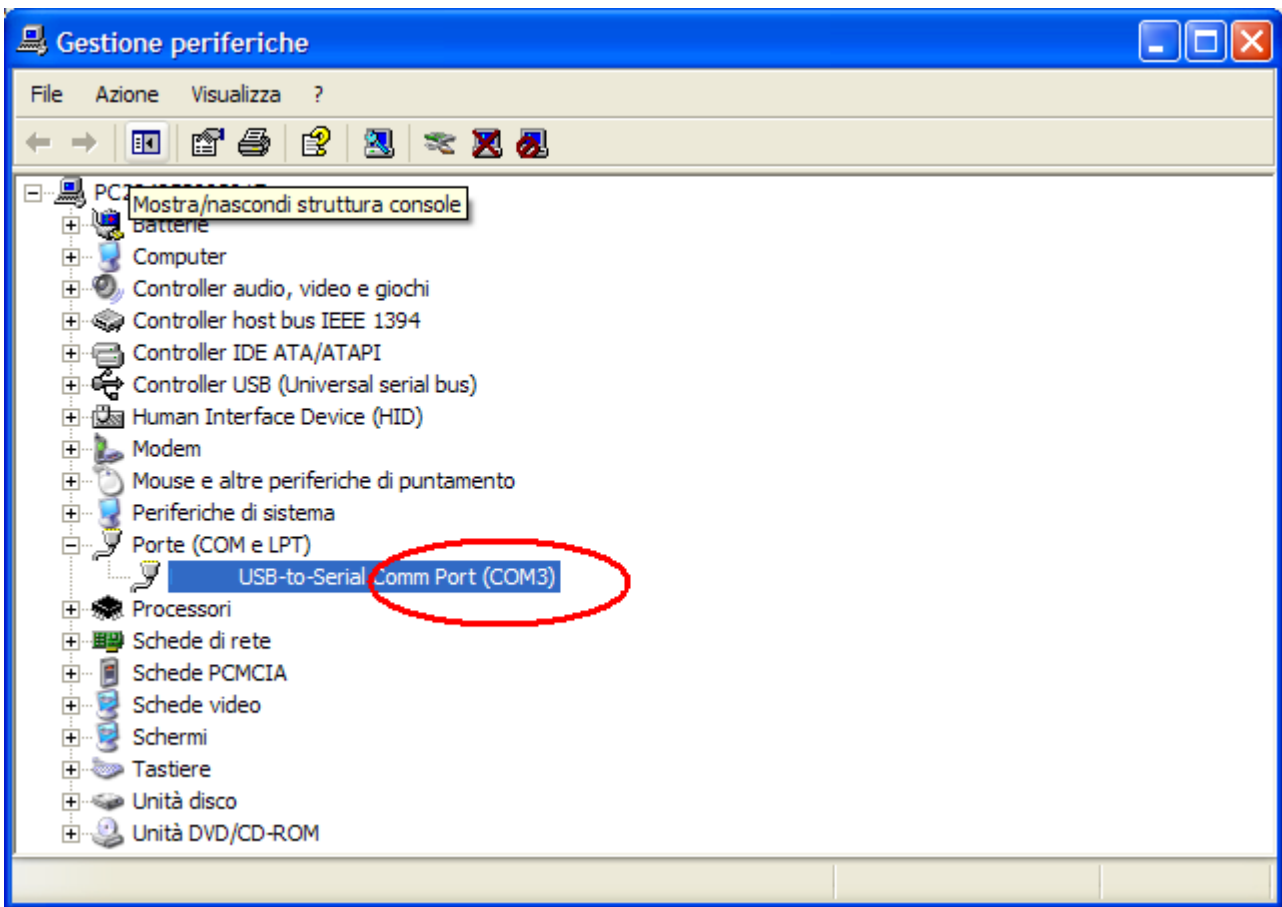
Gestione periferiche

File Azione Visualizza ?

PC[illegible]
Mostra/nascondi struttura console
Batterie
Computer
Controller audio, video e giochi
Controller host bus IEEE 1394
Controller IDE ATA/ATAPI
Controller USB (Universal serial bus)
Human Interface Device (HID)
Modem
Mouse e altre periferiche di puntamento
Periferiche di sistema
Porte (COM e LPT)
USB-to-Serial Comm Port (COM3)
Processori
Schede di rete
Schede PCMCIA
Schede video
Schermi
Tastiere
Unità disco
Unità DVD/CD-ROM